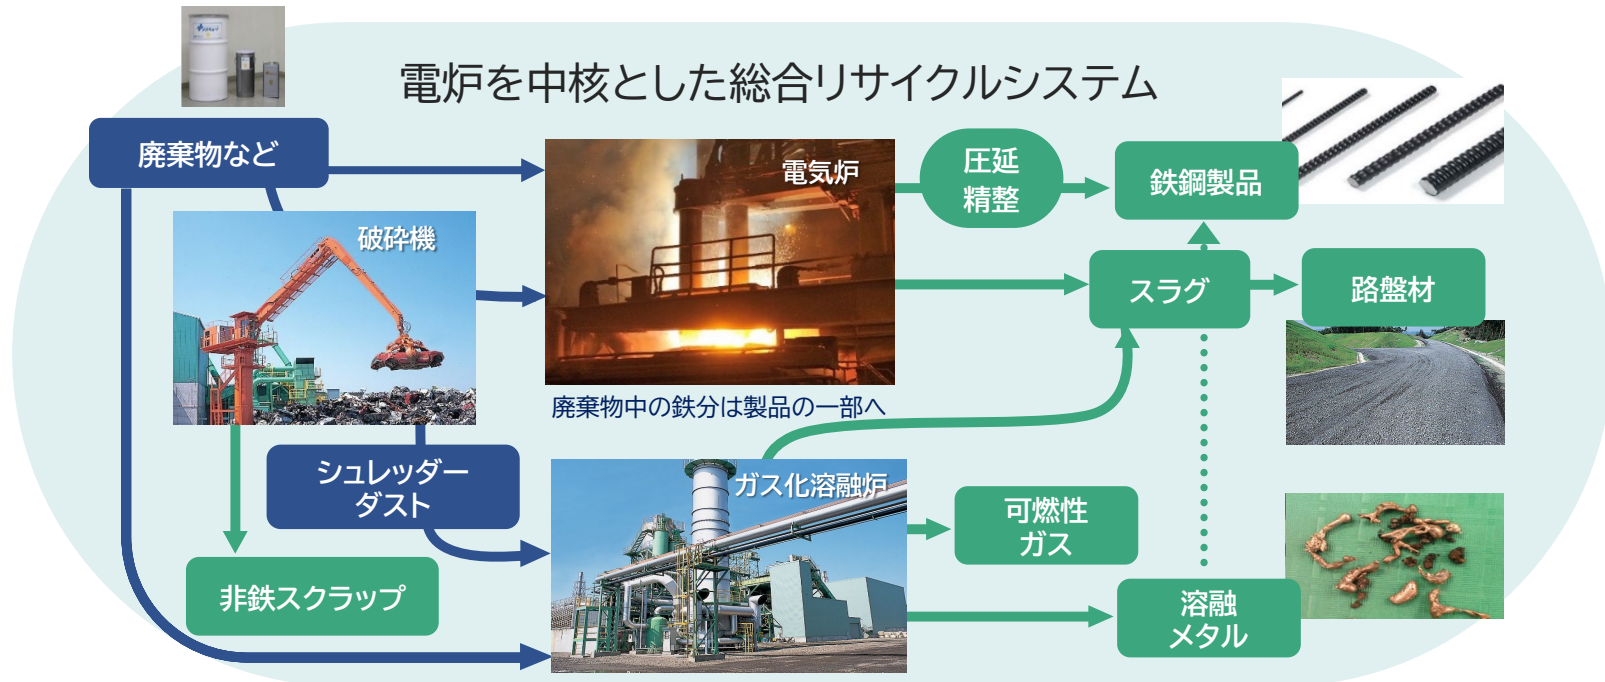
電炉を中核とした総合リサイクルシステム

廃棄物など

電気炉

圧延
精整

鉄鋼製品

破砕機

スラグ

路盤材

廃棄物中の鉄分は製品の一部へ

シュレッダー
ダスト

ガス化溶融炉

可燃性
ガス

非鉄スクラップ

溶融
メタル